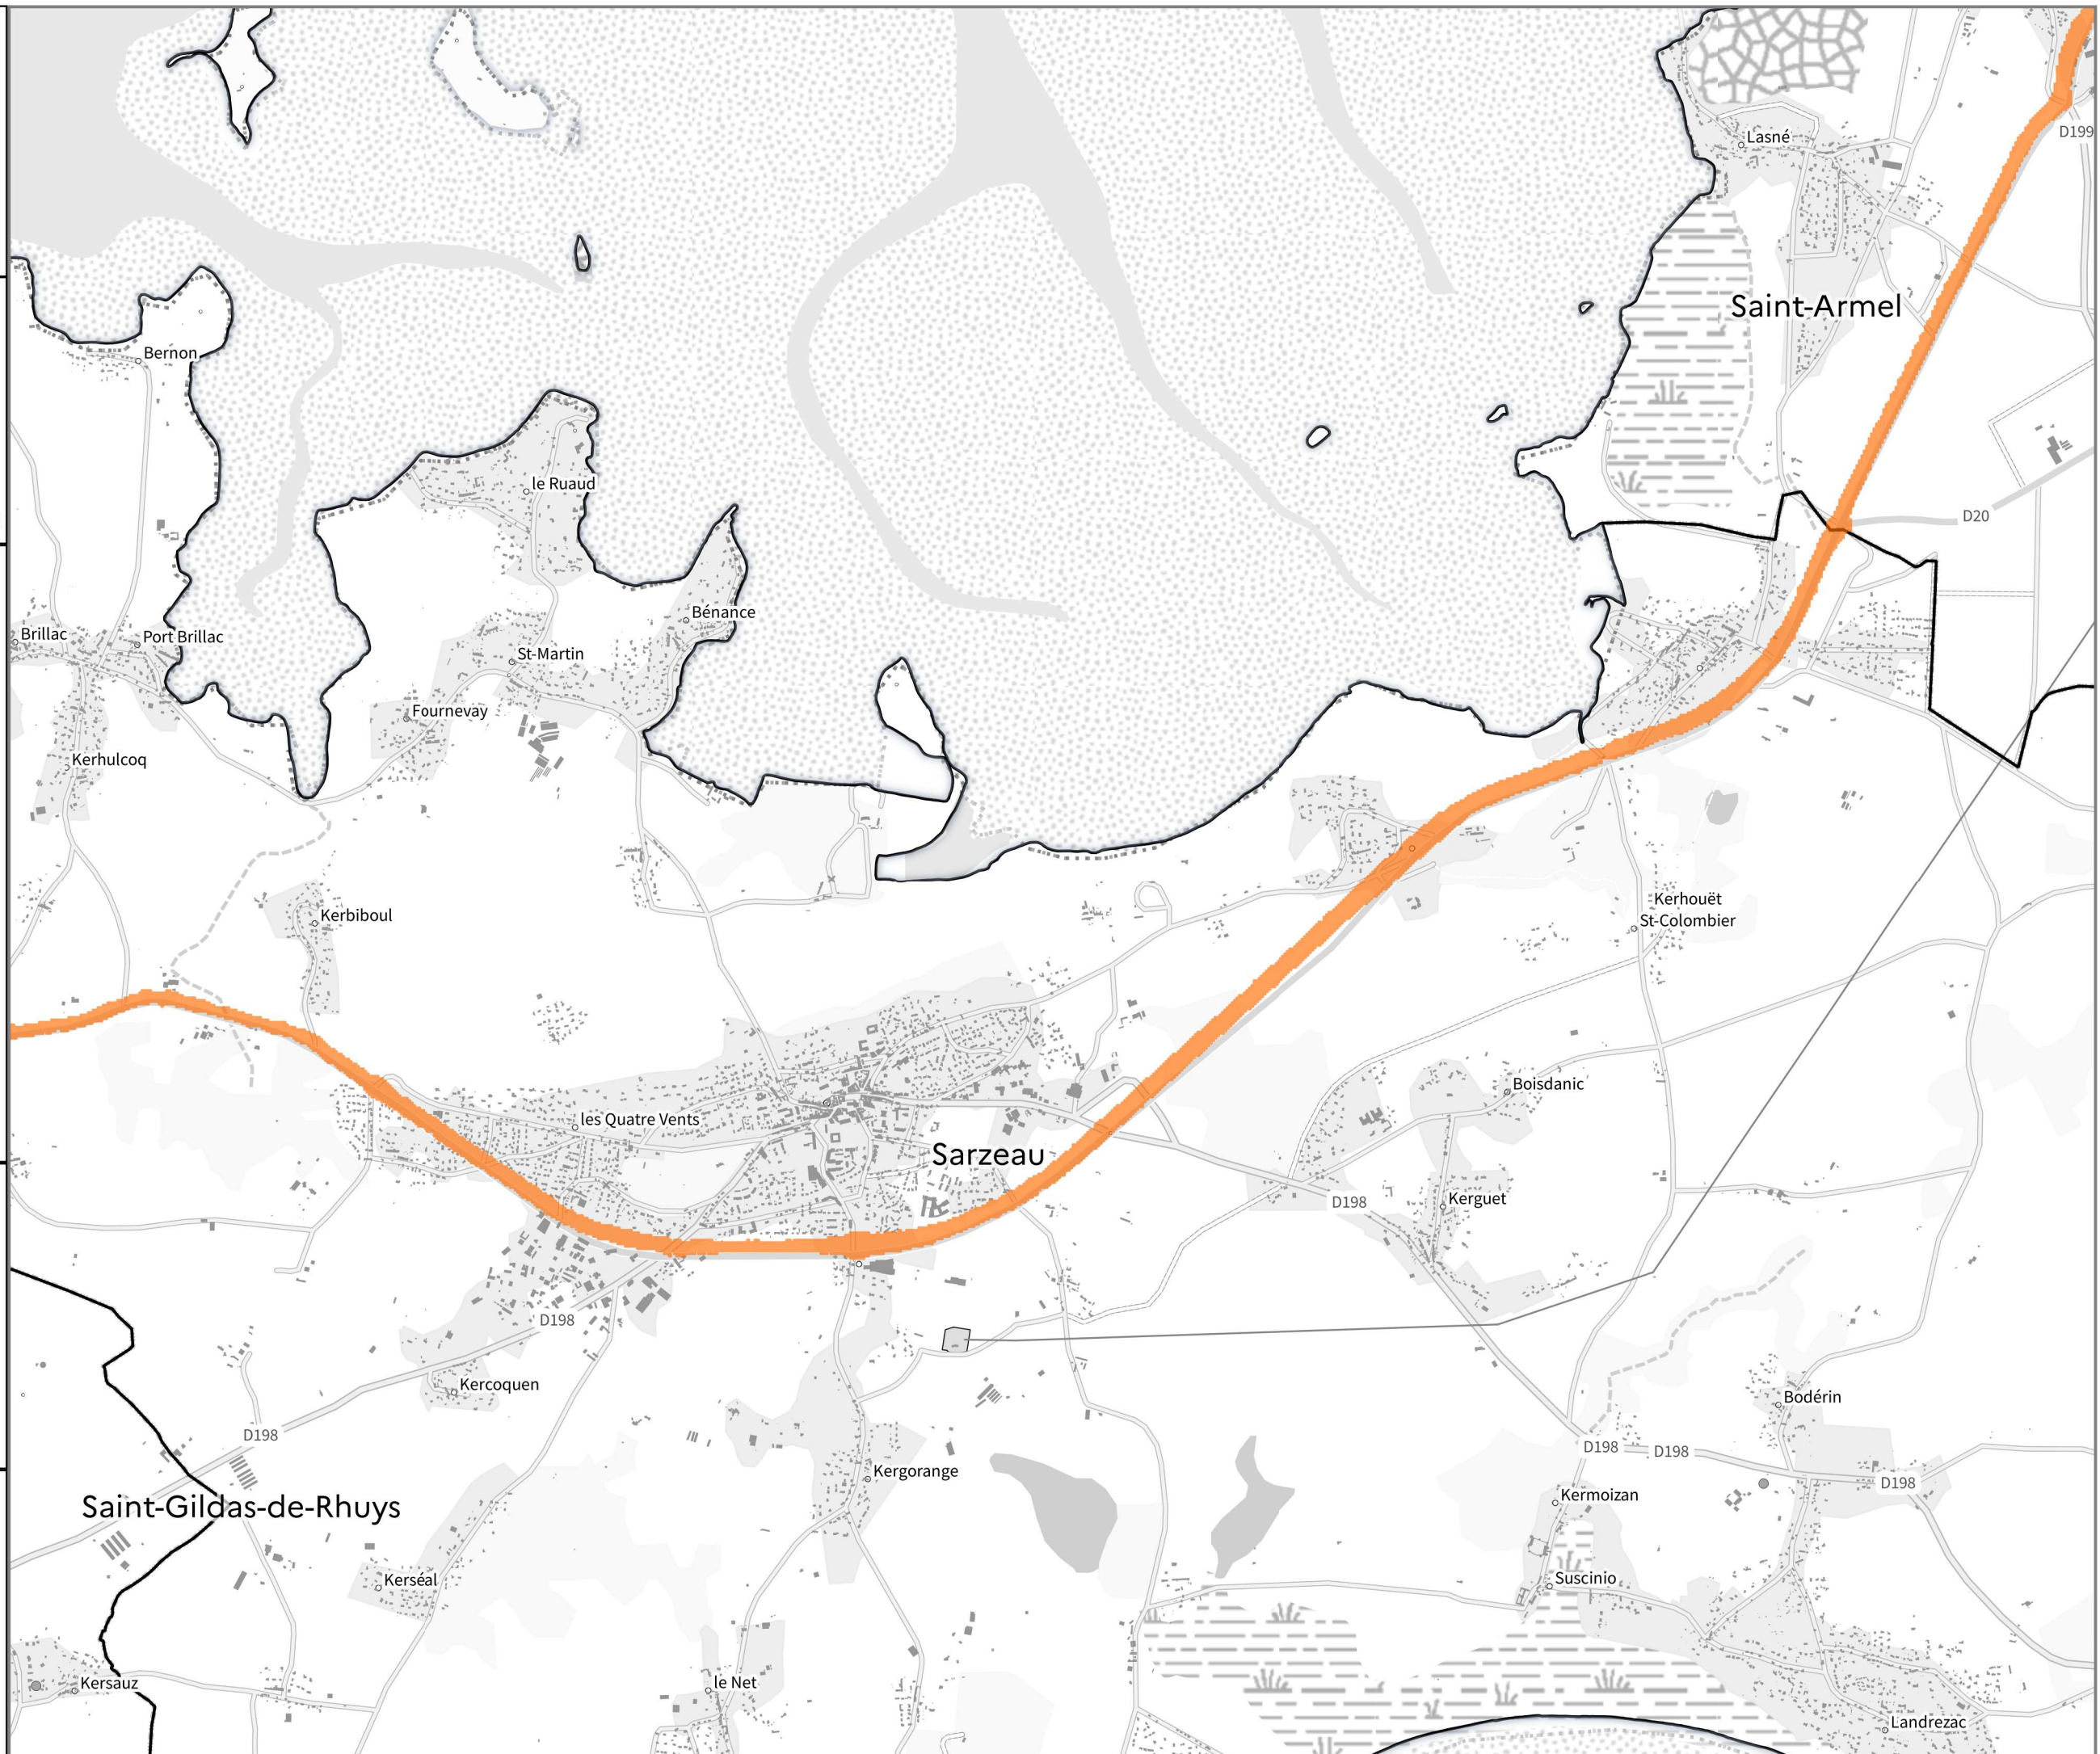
Lasné
D199
Saint-Armel
Bernon
le Ruaud
D20
Bénance
Brillac
Port Brillac
St-Martin
Fournevay
Kerhulcoq
Kerhouët
St-Colombier
Kerbiboul
Boisdanic
les Quatre Vents
Sarzeau
D198
Kerguet
D198
Kercoquen
Bodérin
D198
D198
D198
D198
Kergorange
Saint-Gildas-de-Rhuys
Kermoizan
Suscinio
Kerséal
Kersauz
le Net
Landrezac